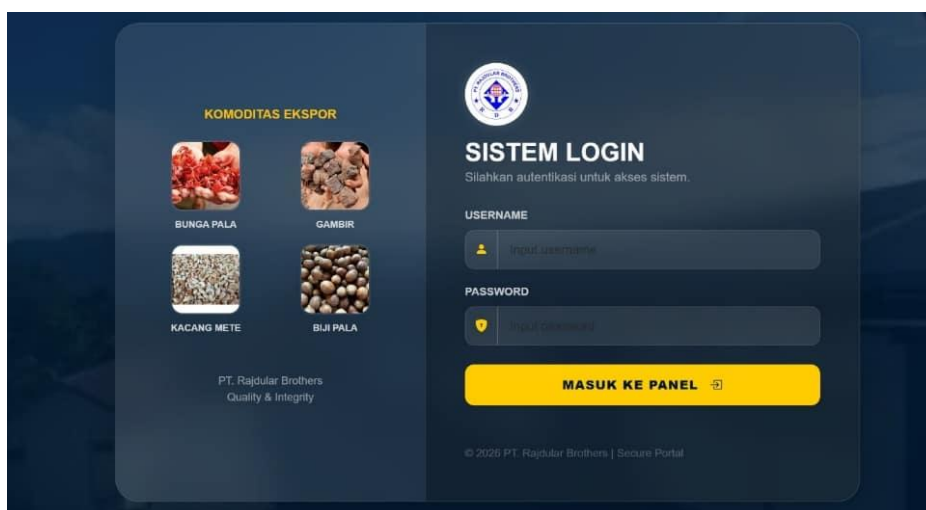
KOMODITAS EKSPOR

BUNGA PALA

GAMBIR

KACANG METE

BIJI PALA

PT. Rajdular Brothers
Quality & Integrity

SISTEM LOGIN

Silahkan autentikasi untuk akses sistem.

USERNAME

Input username

PASSWORD

Input password

MASUK KE PANEL

© 2026 PT. Rajdular Brothers | Secure Portal